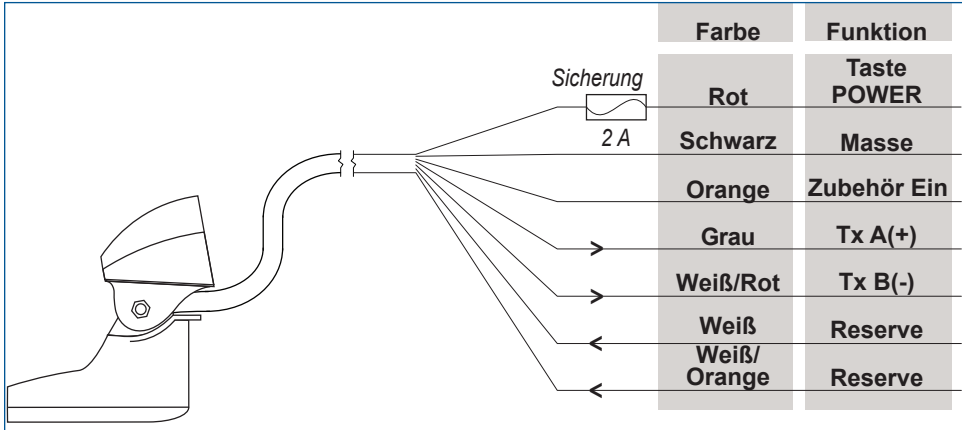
Sicherung

2 A

| Farbe | Funktion |
|---|---|
| Rot | Taste POWER |
| Schwarz | Masse |
| Orange | Zubehör Ein |
| Grau | Tx A(+) |
| Weiß/Rot | Tx B(-) |
| Weiß | Reserve |
| Weiß/ Orange | Reserve |